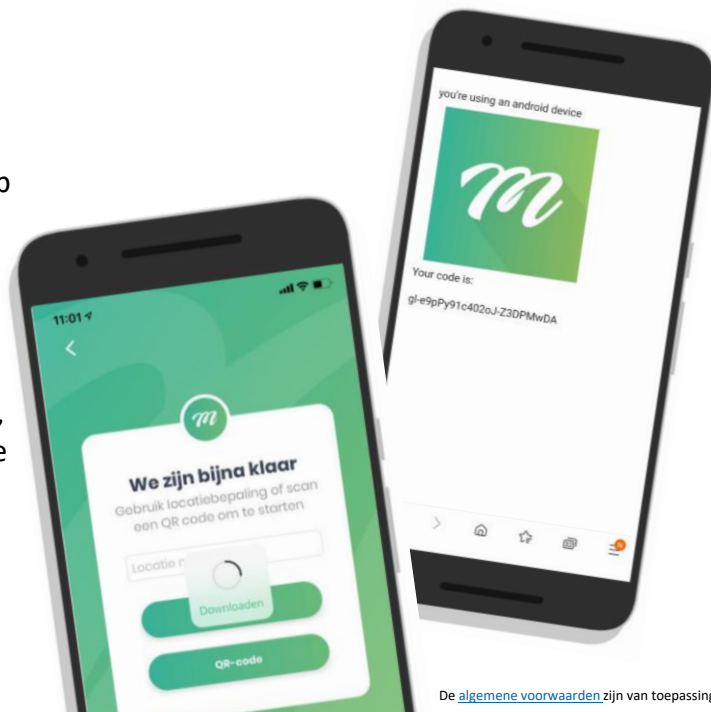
o

,
e

you're using an android device

Your code is:

gl-e9pPy91c402oJ-Z3DPMwDA

11:01

We zijn bijna klaar

Gebruik locatiebepaling of scan een QR code om te starten

Locatie n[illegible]

Downloaden

QR-code

De algemene voorwaarden zijn van toepassing